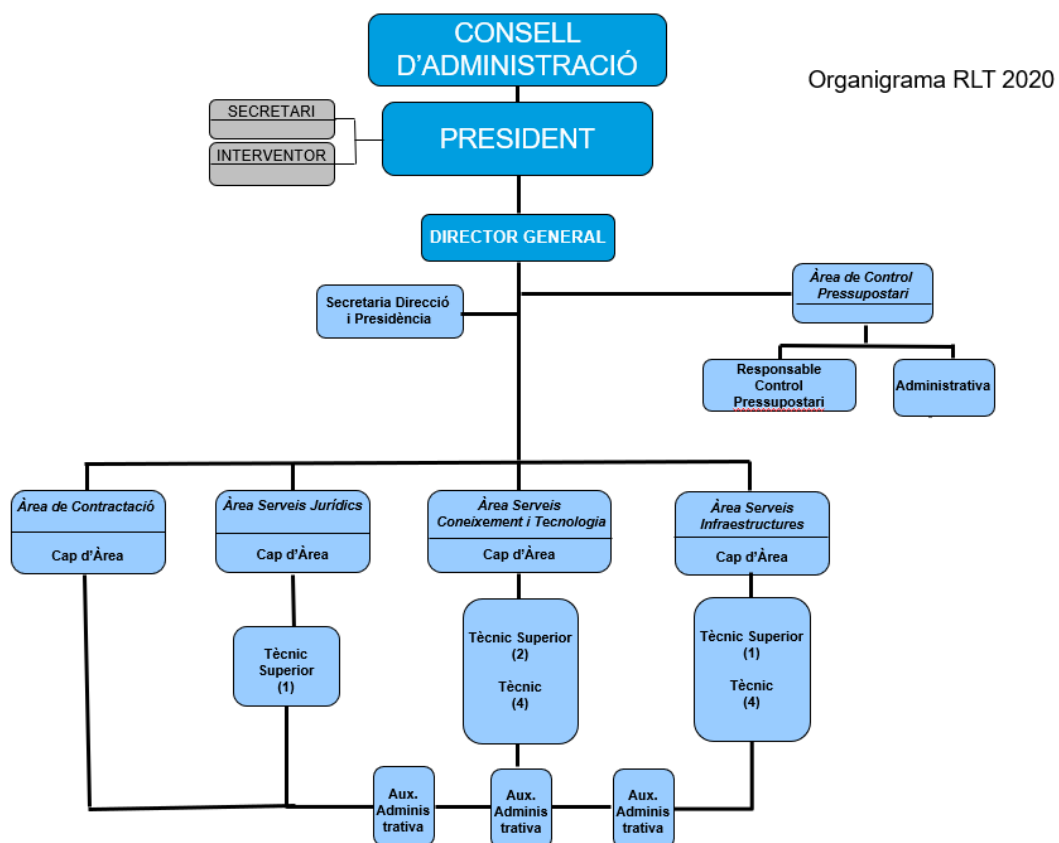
CONSELL D'ADMINISTRACIÓ

Organigrama RLT 2020

SECRETARI

INTERVENTOR

PRESIDENT

DIRECTOR GENERAL

Secretaria Direcció i Presidència

Àrea de Control Pressupostari

Responsable Control Pressupostari

Administrativa

Àrea de Contractació

Cap d'Àrea

Àrea Serveis Jurídics

Cap d'Àrea

Àrea Serveis Coneixement i Tecnologia

Cap d'Àrea

Àrea Serveis Infraestructures

Cap d'Àrea

Tècnic Superior (1)

Tècnic Superior (2)

Tècnic (4)

Tècnic Superior (1)

Tècnic (4)

Aux. Adminis trativa

Aux. Adminis trativa

Aux. Adminis trativa